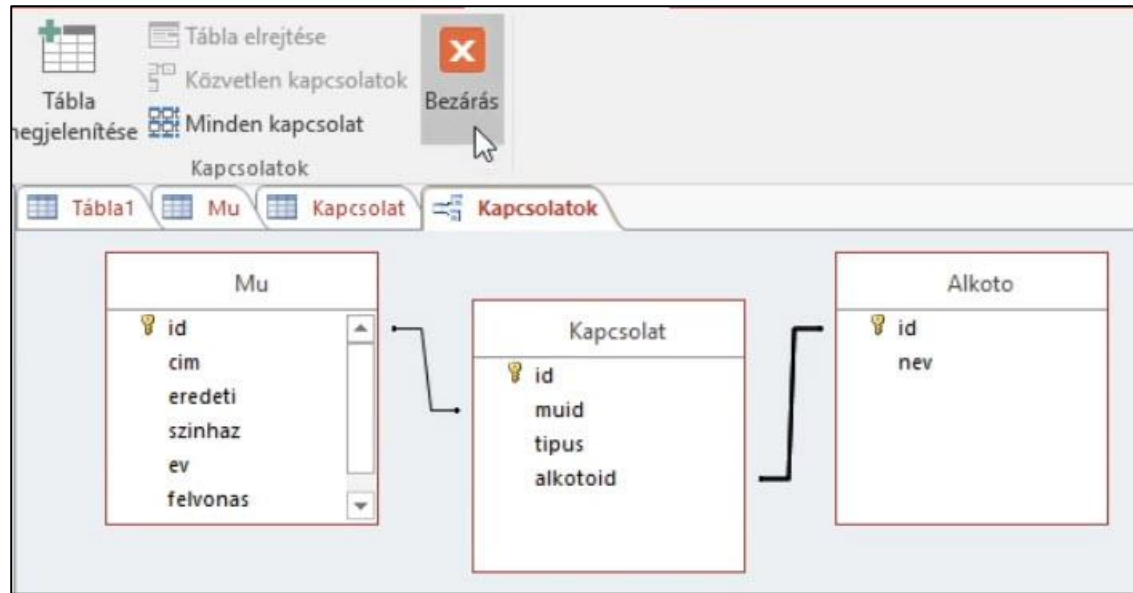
Tábla negjelenítése

Tábla elrejtése

Közvetlen kapcsolatok

Minden kapcsolat

Bezárás

Kapcsolatok

Tábla1 | Mu | Kapcsolat | Kapcsolatok

Mu
id
cim
eredeti
szinhaz
ev
felvonas

Kapcsolat
id
muid
tipus
alkotoid

Alkoto
id
nev